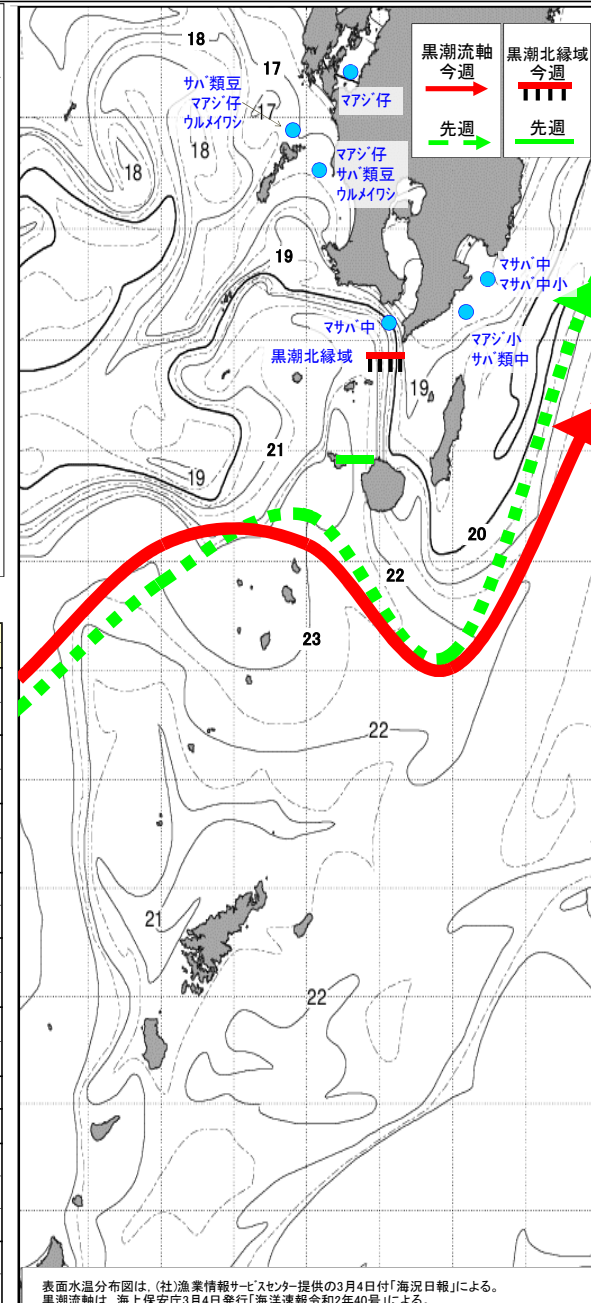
黒潮流軸
今週
先週

黒潮北縁域
今週
先週

18
17
サバ類豆
マアジ仔
17
ウルメイワシ
18
18
マアジ仔
マアジ仔
サバ類豆
ウルメイワシ
19
マサバ中
マサバ中小
マサバ中
マアジ小
サバ類中
黒潮北縁域
19
21
19
20
22
23
22
21
22

表面水温分布図は、(社)漁業情報サービスセンター提供の3月4日付「海況日報」による。
黒潮流軸は、海上保安庁3月4日発行「海洋速報令和2年40号」による。